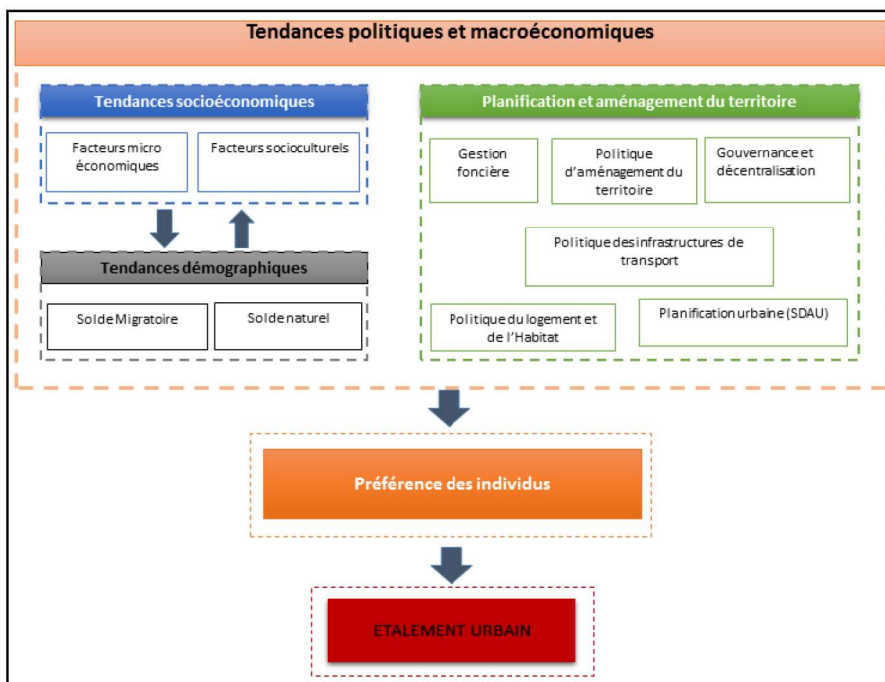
Tendances politiques et macroéconomiques

Tendances socioéconomiques

Facteurs micro économiques

Facteurs socioculturels

Tendances démographiques

Solde Migratoire

Solde naturel

Planification et aménagement du territoire

Gestion foncière

Politique d'aménagement du territoire

Gouvernance et décentralisation

Politique des infrastructures de transport

Politique du logement et de l'Habitat

Planification urbaine (SDAU)

Préférence des individus

ETALEMENT URBAIN